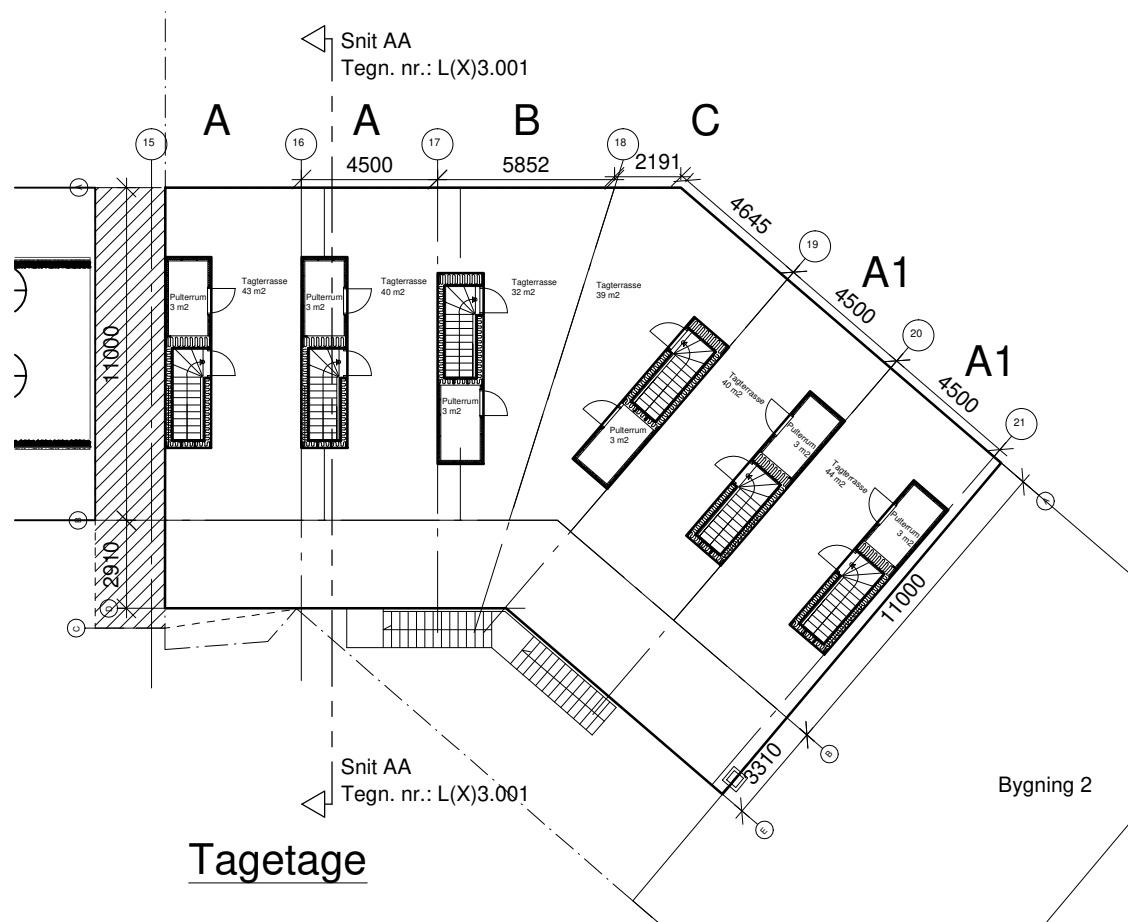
Snit AA
Tegn. nr.: L(X)3.001

A
A
B
C

15
16
17
18

4500
5852
2191
4645

19
A1
4500
20
A1
4500
21

11000

Pulterrum
3 m2
Tagterrasse
43 m2

Pulterrum
3 m2
Tagterrasse
40 m2

Tagterrasse
32 m2
Pulterrum
3 m2

Tagterrasse
39 m2

Pulterrum
3 m2

Tagterrasse
40 m2
Pulterrum
3 m2

Tagterrasse
44 m2
Pulterrum
3 m2

2910

11000

3310

Snit AA
Tegn. nr.: L(X)3.001

Bygning 2

Tagetage